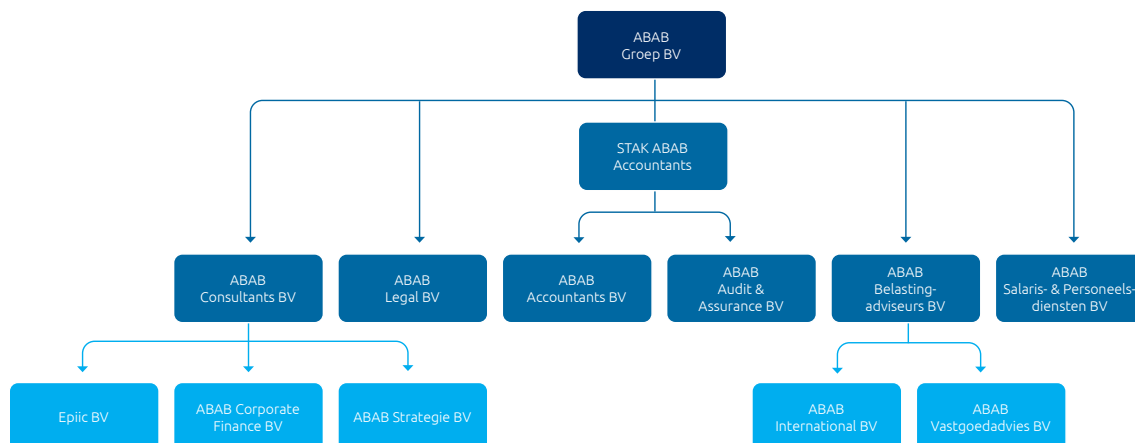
ABAB
Groep BV

STAK ABAB
Accountants

ABAB
Consultants BV

ABAB
Legal BV

ABAB
Accountants BV

ABAB
Audit &
Assurance BV

ABAB
Belastingadviseurs BV

ABAB
Salaris- & Personeelsdiensten BV

Epiic BV

ABAB Corporate
Finance BV

ABAB Strategie BV

ABAB
International BV

ABAB
Vastgoedadvies BV